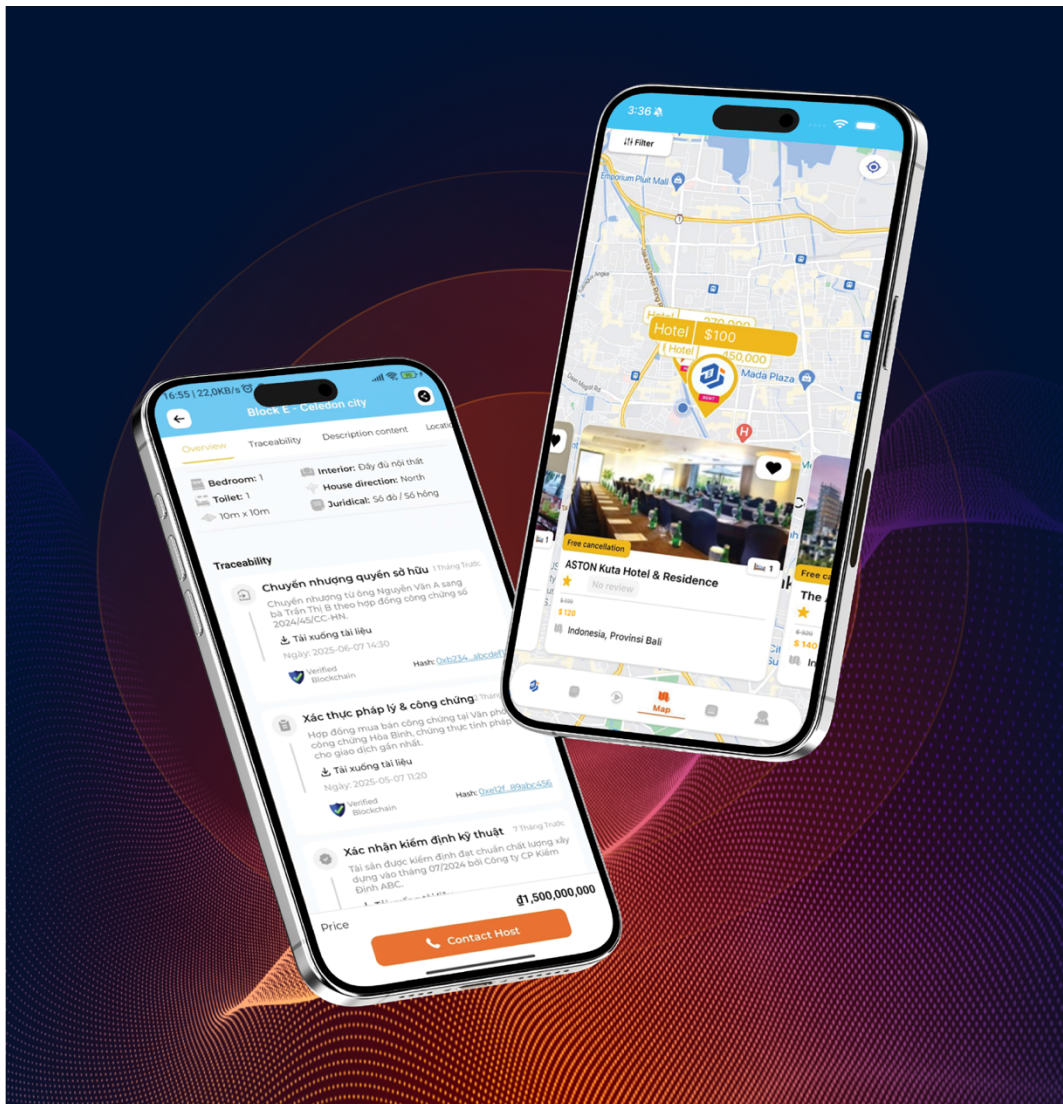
16:55 | 22,0KB/s

Block E - Celedon city

Overview Traceability Description content Locati

Bedroom: 1
Toilet: 1
10m x 10m
Interior: Đầy đủ nội thất
House direction: North
Juridical: Sổ đỏ / Sổ hồng

Traceability

Chuyển nhượng quyền sở hữu 1 Tháng Trước
Chuyển nhượng từ ông Nguyễn Văn A sang bà Trần Thị B theo hợp đồng công chứng số 2024/45/CC-HN.
Tài xuống tài liệu
Ngày: 2025-06-07 14:30
Verified Blockchain
Hash: 0xb234...abcdef

Xác thực pháp lý & công chứng Tháng
Hợp đồng mua bán công chứng tại Văn phòng công chứng Hòa Bình, chứng thực tính pháp lý cho giao dịch gần nhất.
Tài xuống tài liệu
Ngày: 2025-05-07 11:20
Verified Blockchain
Hash: 0xef2f...89abc456

Xác nhận kiểm định kỹ thuật 7 Tháng Trước
Tài sản được kiểm định đạt chuẩn chất lượng xây dựng vào tháng 07/2024 bởi Công ty CP Kiểm Định ABC.
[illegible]

Price
₫1,500,000,000
Contact Host

3:36

Filter

Emporium Pluit Mall

Hotel $100
Hotel 270,000
Hotel 150,000
Mada Plaza
RENT

Free cancellation
1
ASTON Kuta Hotel & Residence
No review
$ 100
$ 120
Indonesia, Provinsi Bali

Free ca
The
$ 320
$ 140
In

Map